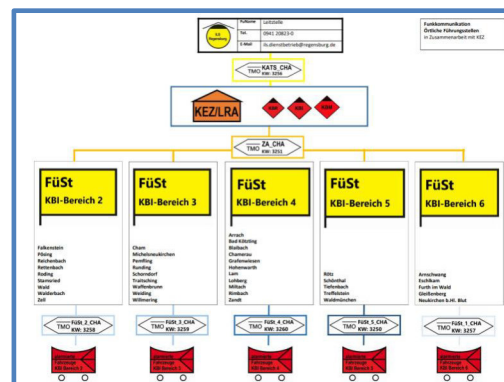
ILS Regensburg

| Rufname | Leitstelle |
|---|---|
| Tel. | 0941 20823-0 |
| E-Mail | ils.dienstbetrieb@regensburg.de |

Funkkommunikation
Örtliche Führungsstellen
in Zusammenarbeit mit KEZ

TMO KATS_CHA KW: 3256

KEZ/LRA

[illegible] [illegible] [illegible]

TMO ZA_CHA KW: 3251

FüSt
KBI-Bereich 2

Falkenstein
Pösing
Reichenbach
Rettenbach
Roding
Stamsried
Wald
Walderbach
Zell

FüSt
KBI-Bereich 3

Cham
Michelsneukirchen
Pemfling
Runding
Schorndorf
Traitsching
Waffenbrunn
Weiding
Willmering

FüSt
KBI-Bereich 4

Arrach
Bad Kötzting
Blaibach
Chamerau
Grafenwiesen
Hohenwarth
Lam
Lohberg
Miltach
Rimbach
Zandt

FüSt
KBI-Bereich 5

Rötz
Schönthal
Tiefenbach
Treffelstein
Waldmünchen

FüSt
KBI-Bereich 6

Arnschwang
Eschlkam
Furth im Wald
Gleißenberg
Neukirchen b.Hl. Blut

TMO FüSt_2_CHA KW: 3258

TMO FüSt_3_CHA KW: 3259

TMO FüSt_4_CHA KW: 3260

TMO FüSt_5_CHA KW: 3250

TMO FüSt_1_CHA KW: 3257

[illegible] Fahrzeuge KBI Bereich 2

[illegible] Fahrzeuge KBI Bereich 3

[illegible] Fahrzeuge KBI Bereich 4

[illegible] Fahrzeuge KBI Bereich 5

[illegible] Fahrzeuge KBI Bereich 6